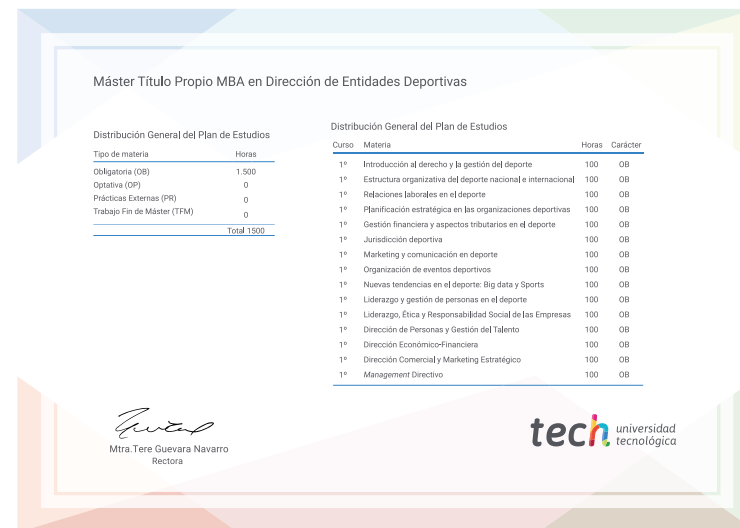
Máster Título Propio MBA en Dirección de Entidades Deportivas

Distribución General del Plan de Estudios

| Tipo de materia | Horas |
|---|---|
| Obligatoria (OB) | 1.500 |
| Optativa (OP) | 0 |
| Prácticas Externas (PR) | 0 |
| Trabajo Fin de Máster (TFM) | 0 |
| | Total 1500 |

Distribución General del Plan de Estudios

| Curso | Materia | Horas | Carácter |
|---|---|---|---|
| 1º | Introducción al derecho y la gestión del deporte | 100 | OB |
| 1º | Estructura organizativa del deporte nacional e internacional | 100 | OB |
| 1º | Relaciones laborales en el deporte | 100 | OB |
| 1º | Planificación estratégica en las organizaciones deportivas | 100 | OB |
| 1º | Gestión financiera y aspectos tributarios en el deporte | 100 | OB |
| 1º | Jurisdicción deportiva | 100 | OB |
| 1º | Marketing y comunicación en deporte | 100 | OB |
| 1º | Organización de eventos deportivos | 100 | OB |
| 1º | Nuevas tendencias en el deporte: Big data y Sports | 100 | OB |
| 1º | Liderazgo y gestión de personas en el deporte | 100 | OB |
| 1º | Liderazgo, Ética y Responsabilidad Social de las Empresas | 100 | OB |
| 1º | Dirección de Personas y Gestión del Talento | 100 | OB |
| 1º | Dirección Económico-Financiera | 100 | OB |
| 1º | Dirección Comercial y Marketing Estratégico | 100 | OB |
| 1º | Management Directivo | 100 | OB |

Mtra.Tere Guevara Navarro
Rectora

tech universidad tecnológica